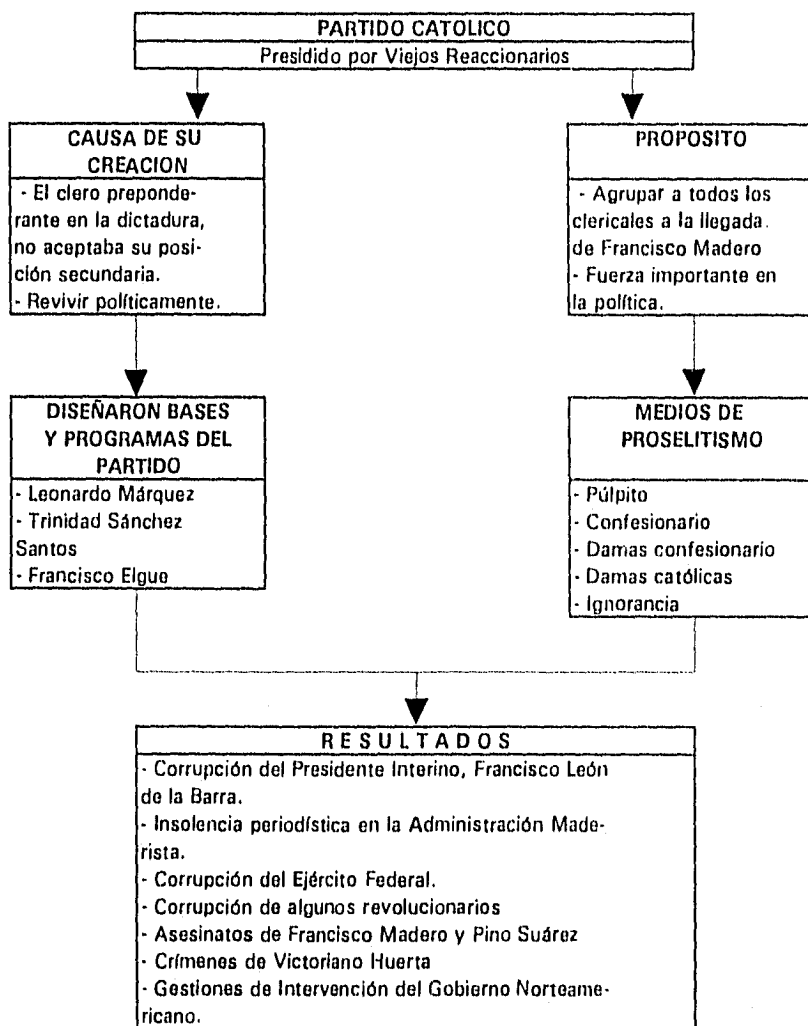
PARTIDO CATOLICO
Presidido por Viejos Reaccionarios

CAUSA DE SU CREACION
- El clero preponderante en la dictadura, no aceptaba su posición secundaria.
- Revivir políticamente.

PROPOSITO
- Agrupar a todos los clericales a la llegada de Francisco Madero
- Fuerza importante en la política.

DISEÑARON BASES Y PROGRAMAS DEL PARTIDO
- Leonardo Márquez
- Trinidad Sánchez Santos
- Francisco Elguero

MEDIOS DE PROSELITISMO
- Púlpito
- Confesionario
- Damas confesionario
- Damas católicas
- Ignorancia

RESULTADOS
- Corrupción del Presidente Interino, Francisco León de la Barra.
- Insolencia periodística en la Administración Maderista.
- Corrupción del Ejército Federal.
- Corrupción de algunos revolucionarios
- Asesinatos de Francisco Madero y Pino Suárez
- Crímenes de Victoriano Huerta
- Gestiones de Intervención del Gobierno Norteamericano.